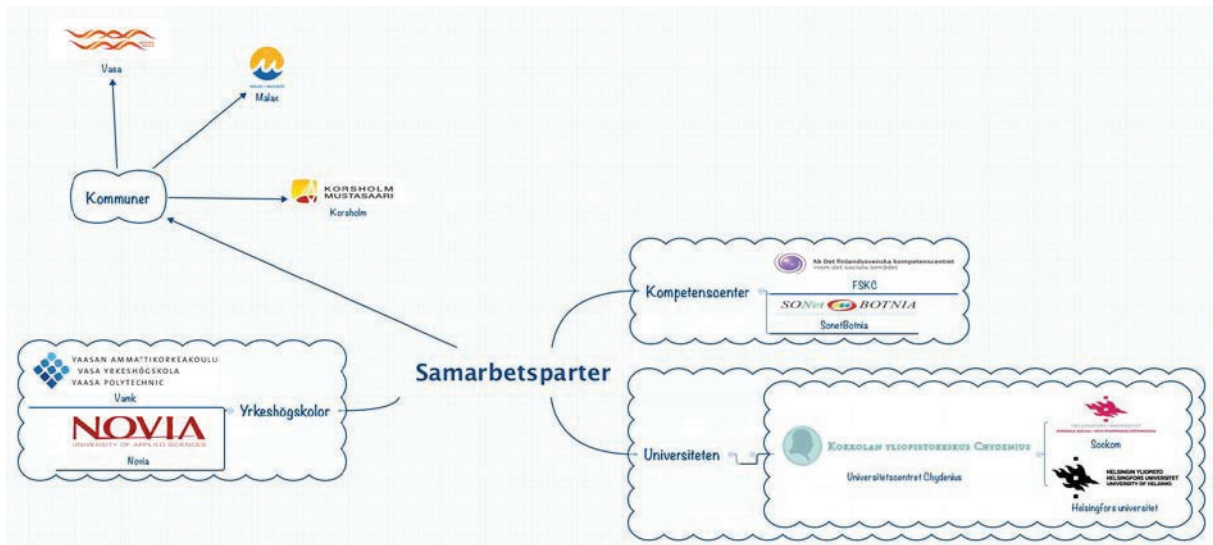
Vasa

Malax

Kommuner

KORSHOLM
MUSTASAARI
Korsholm

Samarbetsparter

Kompetenscenter

Ab Det finlandssvenska kompetenscentret inom det sociala området
FSKC

SONet BOTNIA
SonetBotnia

VAASAN AMMATTIKORKEAKOULU
VASA YRKESHÖGSKOLA
VAASA POLYTECHNIC
Vamk

NOVIA
UNIVERSITY OF APPLIED SCIENCES
Novia

Yrkeshögskolor

Universiteten

Kokkolan yliopistokeskus Chydenius
Universitetscentret Chydenius

Sockom

HELSINGIN YLIOPISTO
HELSINGFORS UNIVERSITET
UNIVERSITY OF HELSINKI
Helsingfors universitet